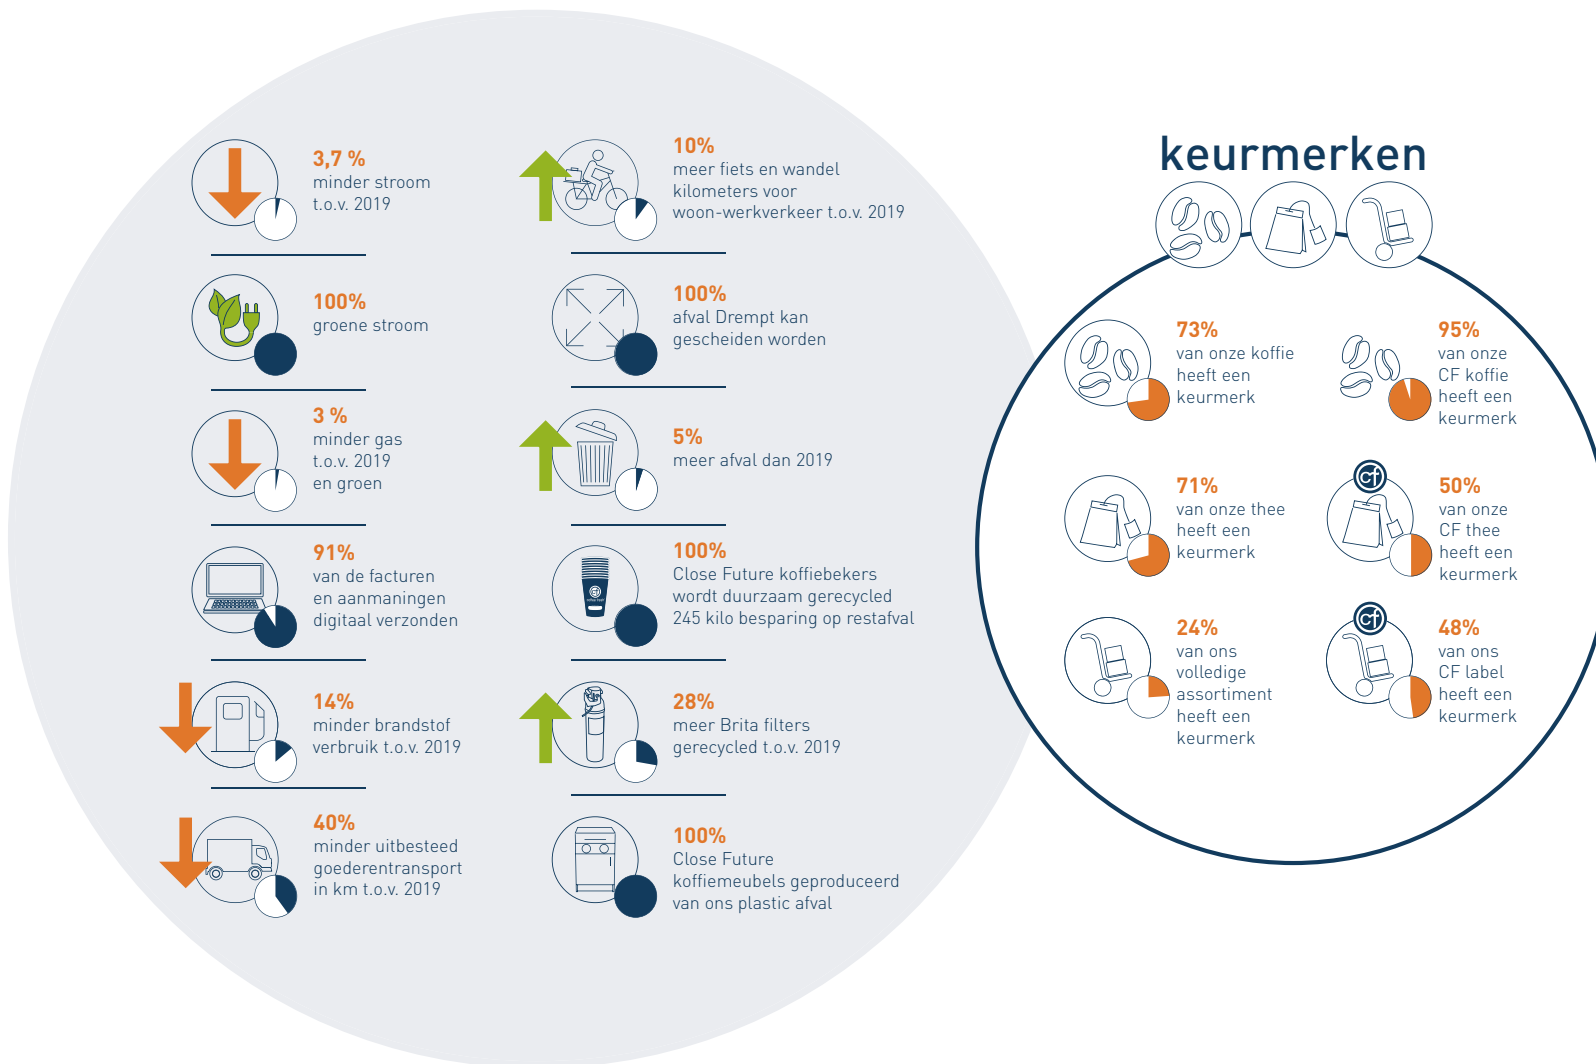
3,7 %
minder stroom t.o.v. 2019

100%
groene stroom

3 %
minder gas t.o.v. 2019 en groen

91%
van de facturen en aanmaningen digitaal verzonden

14%
minder brandstof verbruik t.o.v. 2019

40%
minder uitbesteed goederentransport in km t.o.v. 2019

10%
meer fiets en wandel kilometers voor woon-werkverkeer t.o.v. 2019

100%
afval Drempt kan gescheiden worden

5%
meer afval dan 2019

100%
Close Future koffiebekers wordt duurzaam gerecycled 245 kilo besparing op restafval

28%
meer Brita filters gerecycled t.o.v. 2019

100%
Close Future koffiemeubels geproduceerd van ons plastic afval

keurmerken

73%
van onze koffie heeft een keurmerk

95%
van onze CF koffie heeft een keurmerk

71%
van onze thee heeft een keurmerk

cf
50%
van onze CF thee heeft een keurmerk

24%
van ons volledige assortiment heeft een keurmerk

cf
48%
van ons CF label heeft een keurmerk